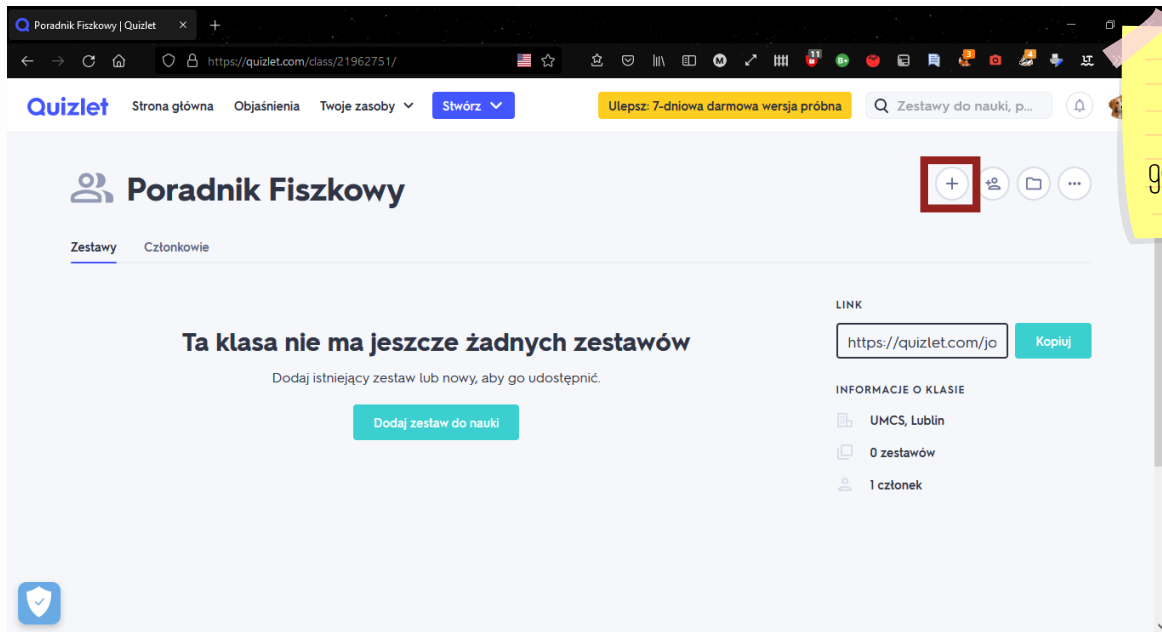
Poradnik Fiszkowy | Quizlet

https://quizlet.com/class/21962751/

11

3

4

Quizlet Strona główna Objaśnienia Twoje zasoby Stwórz

Ulepsz: 7-dniowa darmowa wersja próbna

Zestawy do nauki, p...

Poradnik Fiszkowy

Zestawy Członkowie

Ta klasa nie ma jeszcze żadnych zestawów

Dodaj istniejący zestaw lub nowy, aby go udostępnić.

Dodaj zestaw do nauki

LINK

https://quizlet.com/jo

Kopiuj

INFORMACJE O KLASIE

UMCS, Lublin

0 zestawów

1 członek

g